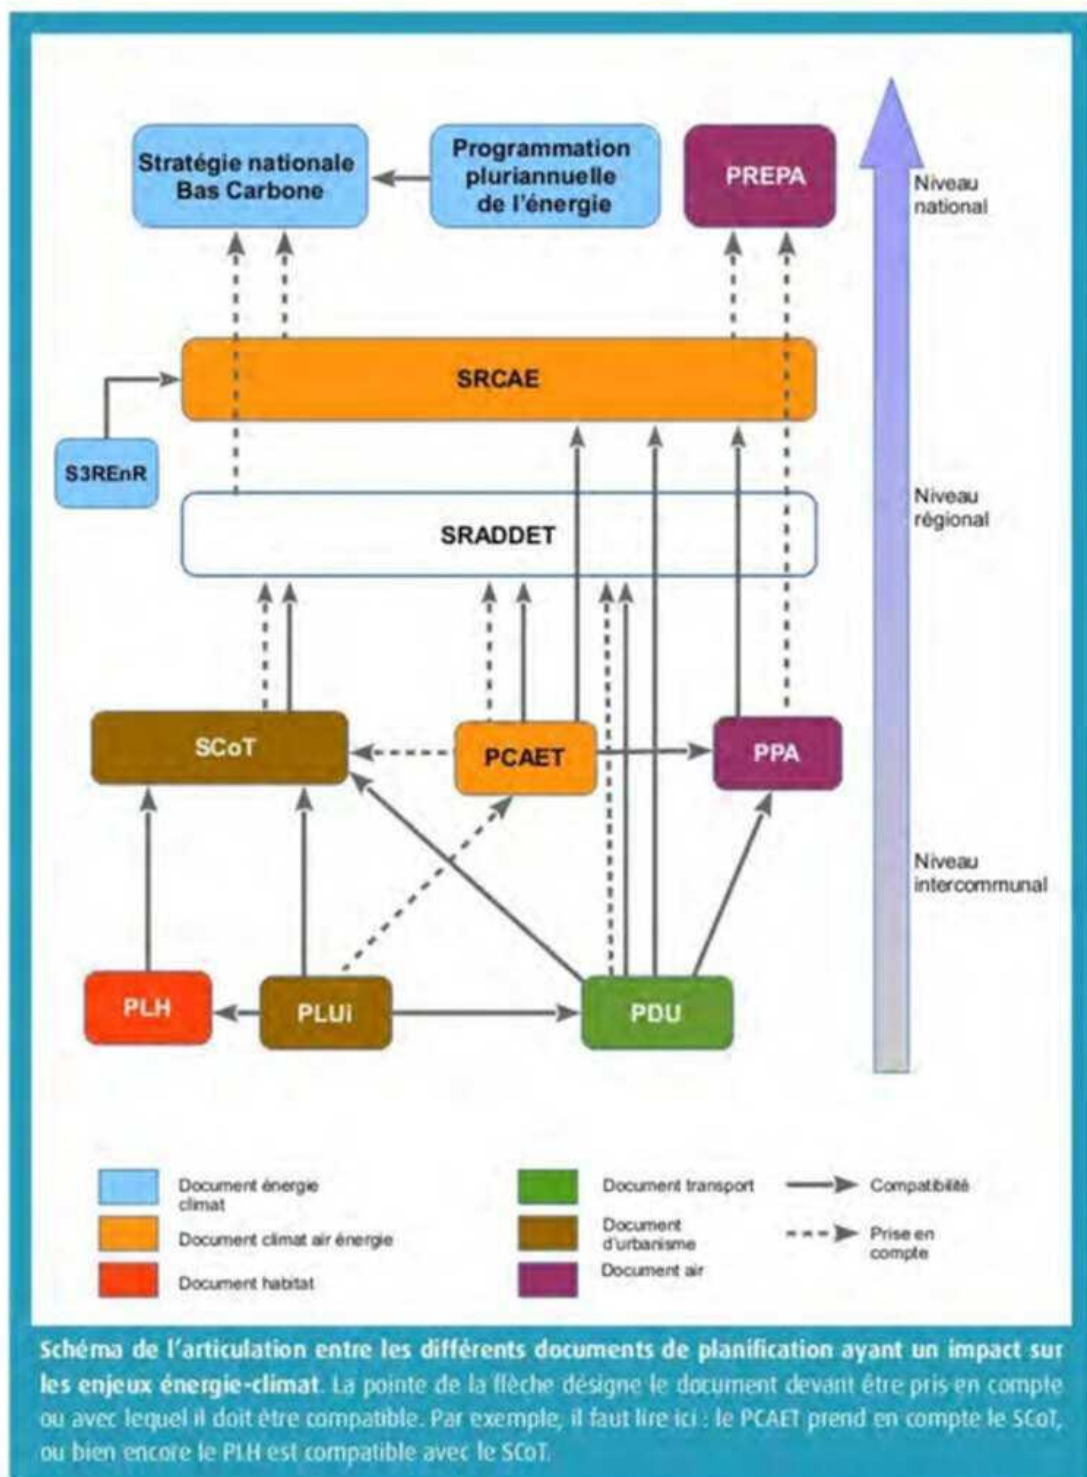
Stratégie nationale Bas Carbone

Programmation pluriannuelle de l'énergie

PREPA

Niveau national

SRCAE

S3REnR

Niveau régional

SRADDET

SCoT

PCAET

PPA

Niveau intercommunal

PLH

PLUi

PDU

Document énergie climat

Document climat air énergie

Document habitat

Document transport

Document d'urbanisme

Document air

Compatibilité

Prise en compte

**Schéma de l'articulation entre les différents documents de planification ayant un impact sur les enjeux énergie-climat**. La pointe de la flèche désigne le document devant être pris en compte ou avec lequel il doit être compatible. Par exemple, il faut lire ici : le PCAET prend en compte le SCoT, ou bien encore le PLH est compatible avec le SCoT.